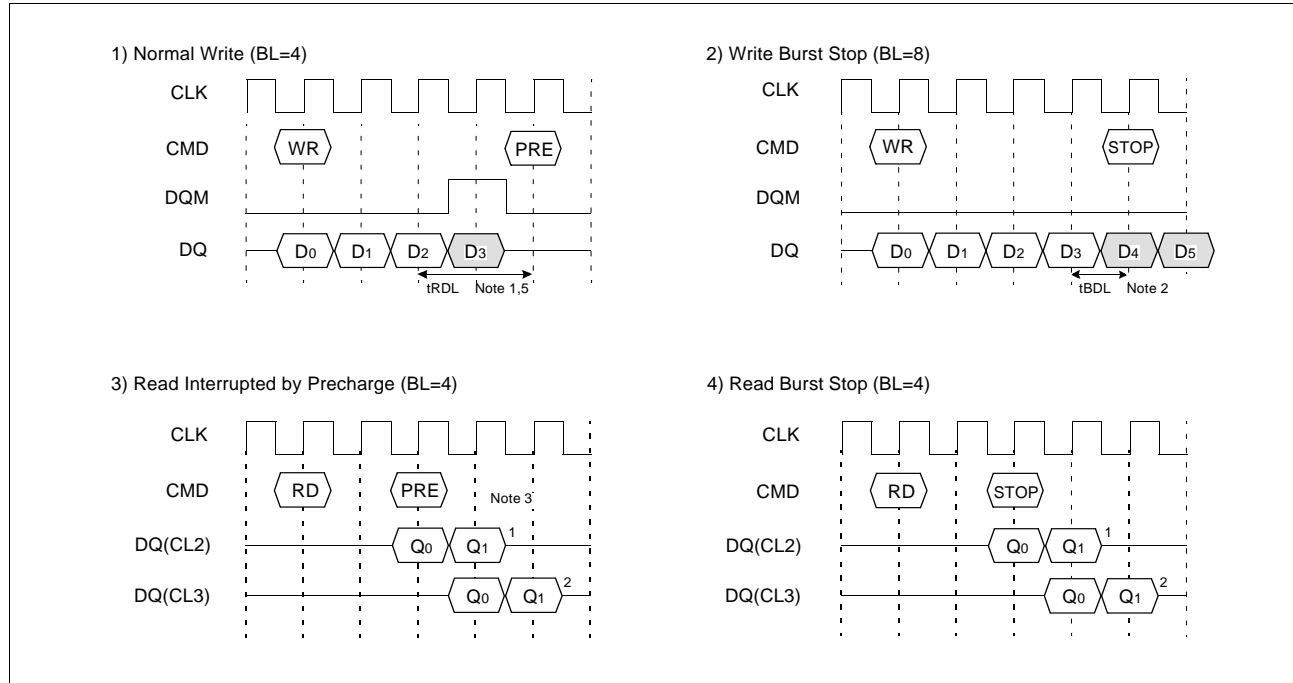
1) Normal Write (BL=4)

CLK

CMD

DQM

DQ

WR

PRE

$D_0$ $D_1$ $D_2$ $D_3$

tRDL Note 1,5

2) Write Burst Stop (BL=8)

CLK

CMD

DQM

DQ

WR

STOP

$D_0$ $D_1$ $D_2$ $D_3$ $D_4$ $D_5$

tBDL Note 2

3) Read Interrupted by Precharge (BL=4)

CLK

CMD

DQ(CL2)

DQ(CL3)

RD

PRE

Note 3

$Q_0$ $Q_1$ 1

$Q_0$ $Q_1$ 2

4) Read Burst Stop (BL=4)

CLK

CMD

DQ(CL2)

DQ(CL3)

RD

STOP

$Q_0$ $Q_1$ 1

$Q_0$ $Q_1$ 2